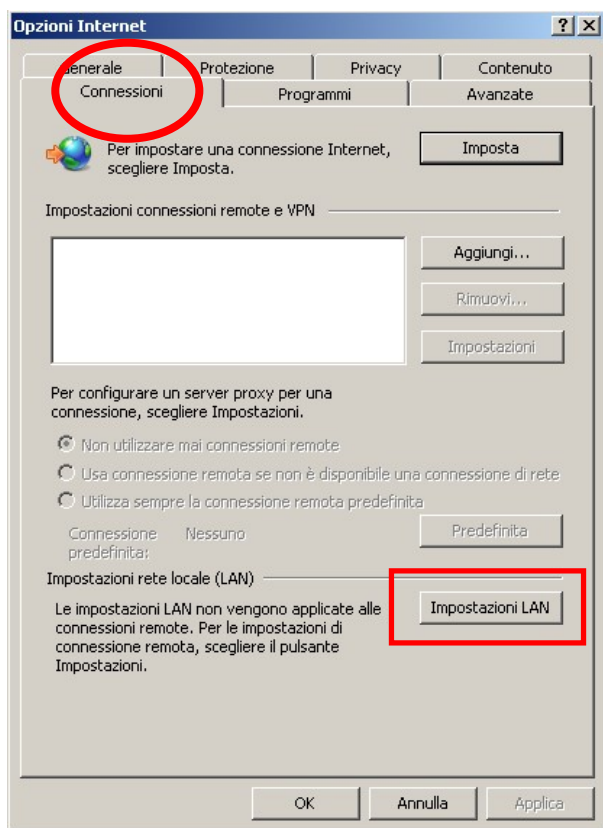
Opzioni Internet

?
X

Generale
Protezione
Privacy
Contenuto
Connessioni
Programmi
Avanzate

Per impostare una connessione Internet, scegliere Imposta.

Imposta

Impostazioni connessioni remote e VPN

Aggiungi...
Rimuovi...
Impostazioni

Per configurare un server proxy per una connessione, scegliere Impostazioni.

Non utilizzare mai connessioni remote
Usa connessione remota se non è disponibile una connessione di rete
Utilizza sempre la connessione remota predefinita

Connessione predefinita: Nessuno

Predefinita

Impostazioni rete locale (LAN)

Le impostazioni LAN non vengono applicate alle connessioni remote. Per le impostazioni di connessione remota, scegliere il pulsante Impostazioni.

Impostazioni LAN

OK
Annulla
Applica